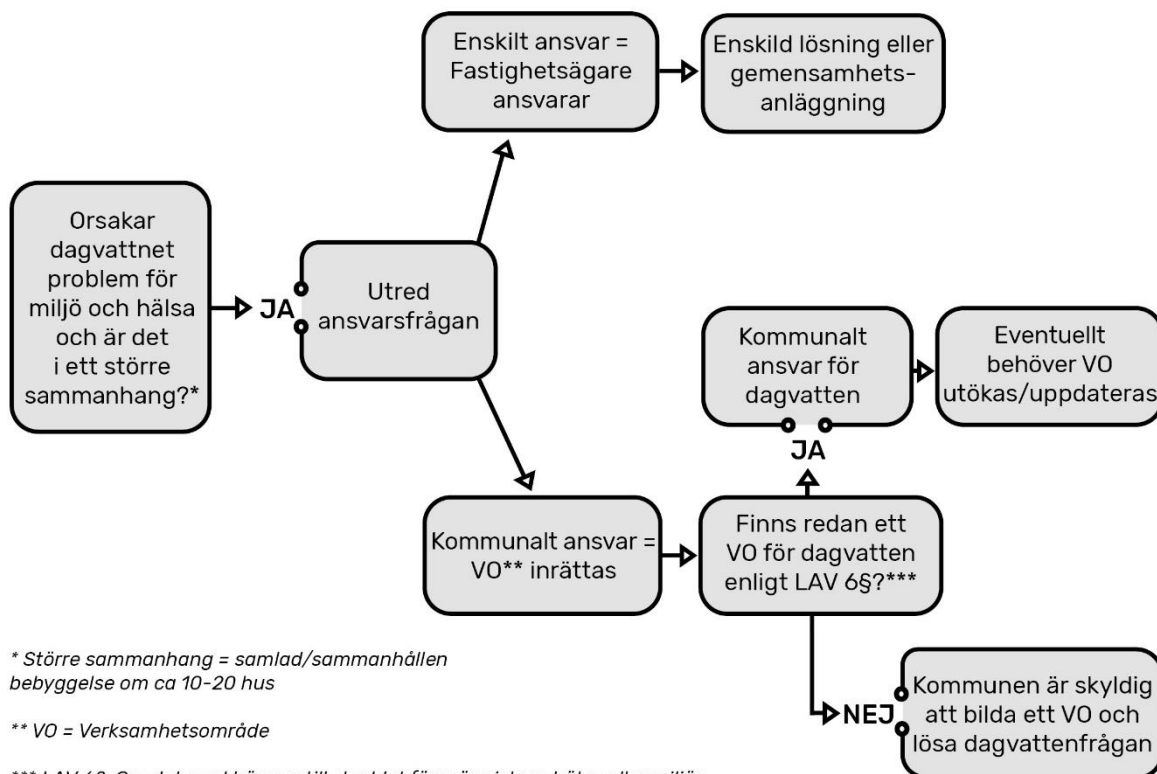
Orsakar dagvattnet problem för miljö och hälsa och är det i ett större sammanhang?*

JA

Utred ansvarsfrågan

Enskilt ansvar = Fastighetsägare ansvarar

Enskild lösning eller gemensamhetsanläggning

Kommunalt ansvar = VO** inrättas

Finns redan ett VO för dagvatten enligt LAV 6§?***

JA

Kommunalt ansvar för dagvatten

Eventuellt behöver VO utökas/uppdateras

NEJ

Kommunen är skyldig att bilda ett VO och lösa dagvattenfrågan

* Större sammanhang = samlad/sammanhållen bebyggelse om ca 10-20 hus

** VO = Verksamhetsområde

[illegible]